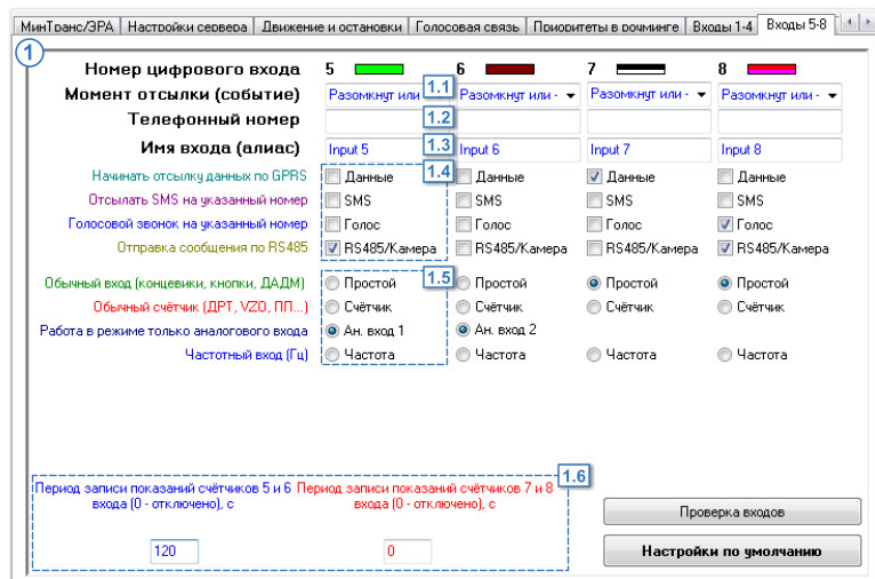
МинТранс/ЭРА | Настройки сервера | Движение и остановки | Голосовая связь | Приоритеты в роуминге | Входы 1-4 | Входы 5-8

1

| Номер цифрового входа | 5 | 6 | 7 | 8 |
|---|---|---|---|---|
| Момент отсылки (событие) | Разомкнут или | Разомкнут или - | Разомкнут или - | Разомкнут или - |
| Телефонный номер | | | | |
| Имя входа (алиас) | Input 5 | Input 6 | Input 7 | Input 8 |
| Начинать отсылку данных по GPRS | Данные | Данные | Данные | Данные |
| Отсылать SMS на указанный номер | SMS | SMS | SMS | SMS |
| Голосовой звонок на указанный номер | Голос | Голос | Голос | Голос |
| Отправка сообщения по RS485 | RS485/Камера | RS485/Камера | RS485/Камера | RS485/Камера |
| Обычный вход (концевики, кнопки, ДАДМ) | Простой | Простой | Простой | Простой |
| Обычный счётчик (ДРТ, VZO, ПП...) | Счётчик | Счётчик | Счётчик | Счётчик |
| Работа в режиме только аналогового входа | Ан. вход 1 | Ан. вход 2 | | |
| Частотный вход (Гц) | Частота | Частота | Частота | Частота |

1.1
1.2
1.3
1.4
1.5
1.6

Период записи показаний счётчиков 5 и 6 входа (0 - отключено), с
120

Период записи показаний счётчиков 7 и 8 входа (0 - отключено), с
0

Проверка входов

Настройки по умолчанию